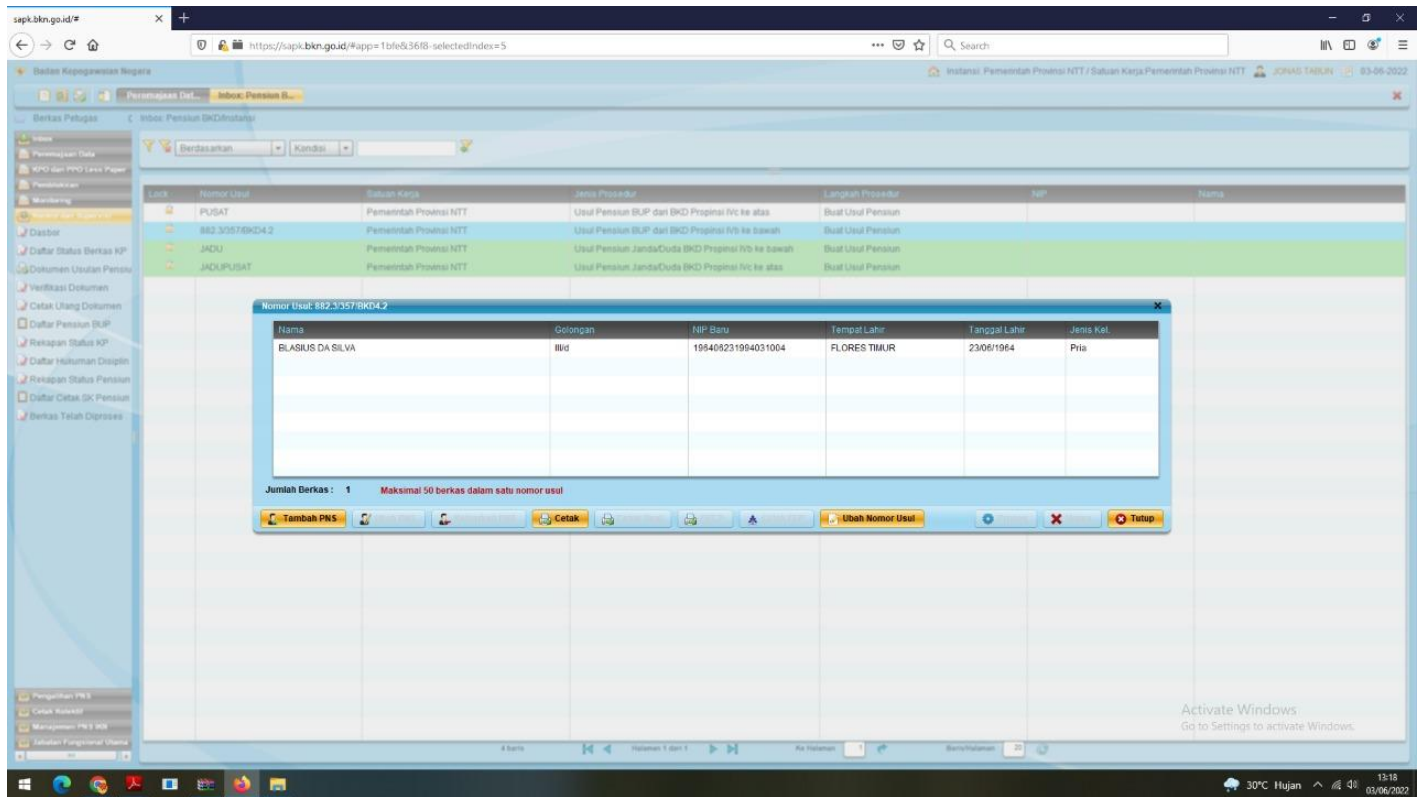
sapk.bkn.go.id/#

https://sapk.bkn.go.id/#app=1bfe&36f8-selectedIndex=5

Search

Badan Kepegawaian Negara

Instansi: Pemerintah Provinsi NTT / Satuan Kerja Pemerintah Provinsi NTT JONAS TABUN 03-06-2022

Peremajaan Dat... Inbox: Pension B...

Berkas Petugas Inbox Pensiun BKD/Instansi

Inbox
Peremajaan Data
KPO dan PPO Less Paper
Pembinaan
Monitoring
Dasbor
Daftar Status Berkas KP
Dokumen Usulan Pensiu
Verifikasi Dokumen
Cetak Ulang Dokumen
Daftar Pensiun BUP
Rekapan Status KP
Daftar Hukuman Disiplin
Rekapan Status Pensiun
Daftar Cetak SK Pensiun
Berkas Telah Diproses

Berdasarkan... Kondisi

| Lock | Nomor Usul | Satuan Kerja | Jenis Prosedur | Langkah Prosedur | NIP | Nama |
|---|---|---|---|---|---|---|
| | PUSAT | Pemerintah Provinsi NTT | Usul Pensiun BUP dari BKD Propinsi IVc ke atas | Buat Usul Pensiun | | |
| | 882.3/357/BKD4.2 | Pemerintah Provinsi NTT | Usul Pensiun BUP dari BKD Propinsi IVb ke bawah | Buat Usul Pensiun | | |
| | JADU | Pemerintah Provinsi NTT | Usul Pensiun Janda/Duda BKD Propinsi IVb ke bawah | Buat Usul Pensiun | | |
| | JADUPUSAT | Pemerintah Provinsi NTT | Usul Pensiun Janda/Duda BKD Propinsi IVc ke atas | Buat Usul Pensiun | | |

Nomor Usul: 882.3/357/BKD4.2

| Nama | Golongan | NIP Baru | Tempat Lahir | Tanggal Lahir | Jenis Kel. |
|---|---|---|---|---|---|
| BLASIUS DA SILVA | III/d | 196406231994031004 | FLORES TIMUR | 23/06/1964 | Pria |

Jumlah Berkas : 1 Maksimal 50 berkas dalam satu nomor usul

Tambah PNS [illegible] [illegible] Cetak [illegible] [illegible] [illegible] Ubah Nomor Usul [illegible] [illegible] Tutup

Pengadaan PNS
Cetak Kolektif
Manajemen PNS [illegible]
Jabatan Fungsional Utama

4 baris Halaman 1 dari 1 Ke Halaman 1 Baris/Halaman 20

Activate Windows
Go to Settings to activate Windows.

30°C Hujan 13:18 03/06/2022